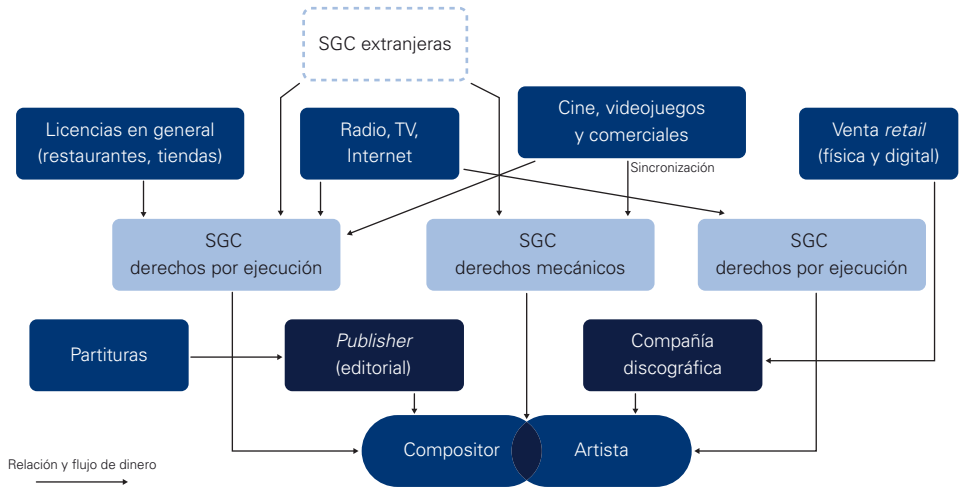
SGC extranjeras

Licencias en general (restaurantes, tiendas)

Radio, TV, Internet

Cine, videojuegos y comerciales

Venta *retail* (física y digital)

Sincronización

SGC derechos por ejecución

SGC derechos mecánicos

SGC derechos por ejecución

Partituras

*Publisher* (editorial)

Compañía discográfica

Compositor

Artista

Relación y flujo de dinero